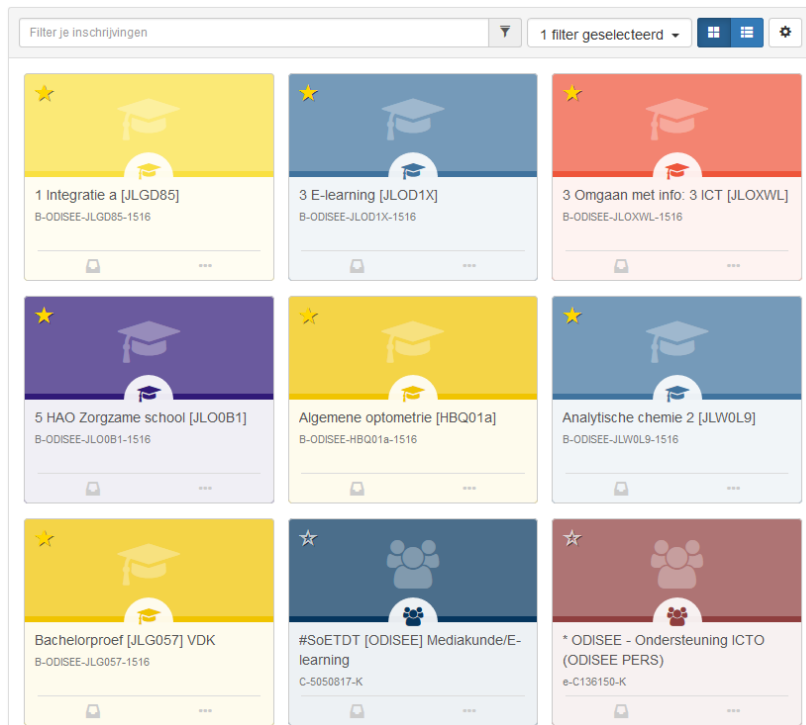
Filter je inschrijvingen

1 filter geselecteerd

1 Integratie a [JLGD85]
B-ODISEE-JLGD85-1516

3 E-learning [JLOD1X]
B-ODISEE-JLOD1X-1516

3 Omgaan met info: 3 ICT [JLOXWL]
B-ODISEE-JLOXWL-1516

5 HAO Zorgzame school [JLO0B1]
B-ODISEE-JLO0B1-1516

Algemene optometrie [HBQ01a]
B-ODISEE-HBQ01a-1516

Analytische chemie 2 [JLW0L9]
B-ODISEE-JLW0L9-1516

Bachelorproef [JLG057] VDK
B-ODISEE-JLG057-1516

#SoETDT [ODISEE] Mediakunde/E-learning
C-5050817-K

* ODISEE - Ondersteuning ICTO (ODISEE PERS)
e-C136150-K